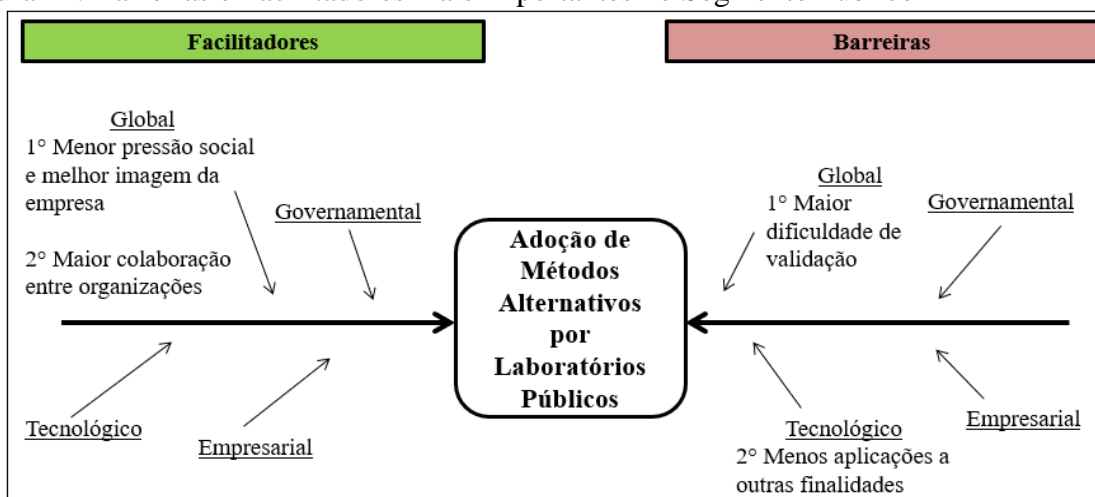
Facilitadores

Barreiras

Global
1° Menor pressão social e melhor imagem da empresa

2° Maior colaboração entre organizações

Governamental

Adoção de Métodos Alternativos por Laboratórios Públicos

Global
1° Maior dificuldade de validação

Governamental

Tecnológico

Empresarial

Tecnológico
2° Menos aplicações a outras finalidades

Empresarial